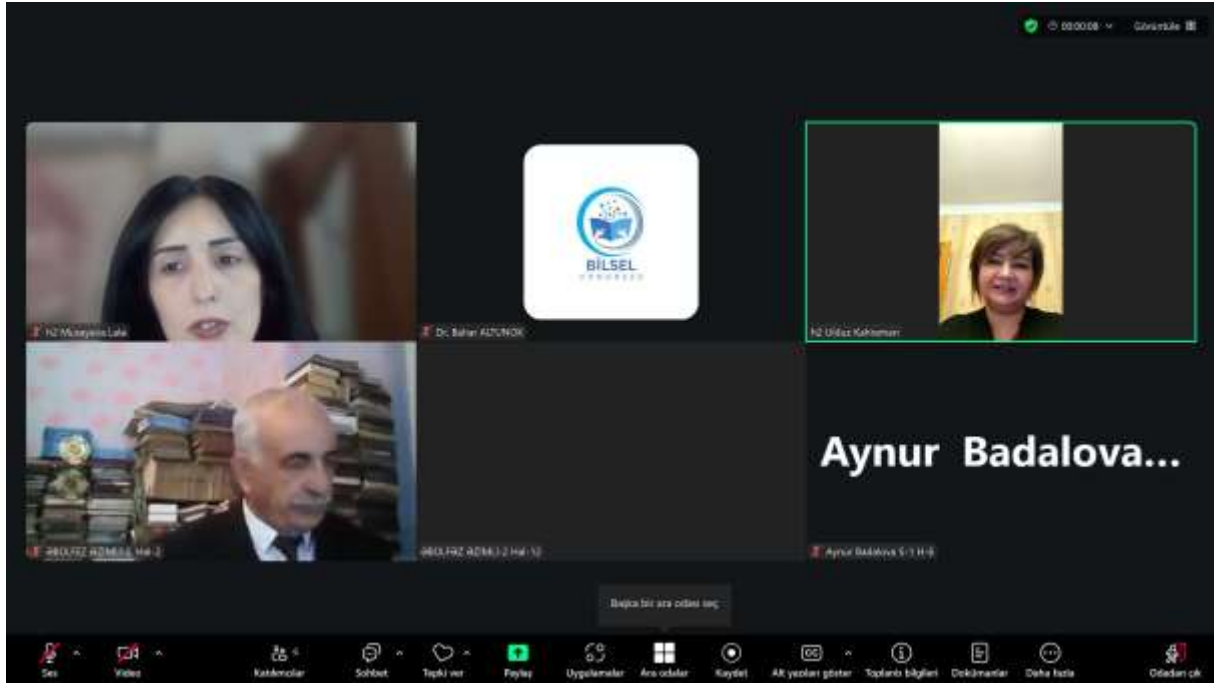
00:00:08 Görüntüle

H2 Müseyyeva Lale

BİLSEL

Dr. Bahar ALTUNOK

H2 Ulduz Kahraman

ƏBULFƏZ ƏZİMLİ Hal-2

ƏBULFƏZ ƏZİMLİ-2 Hal-12

Aynur Badalova...

Aynur Badalova S-1 H-6

Başka bir ara odası seç

Ses
Video
Katılımcılar
Sohbet
Tepki ver
Paylaş
Uygulamalar
Ara odalar
Kaydet
Alt yazıları göster
Toplantı bilgileri
Dokümanlar
Daha fazla
Odadan çık